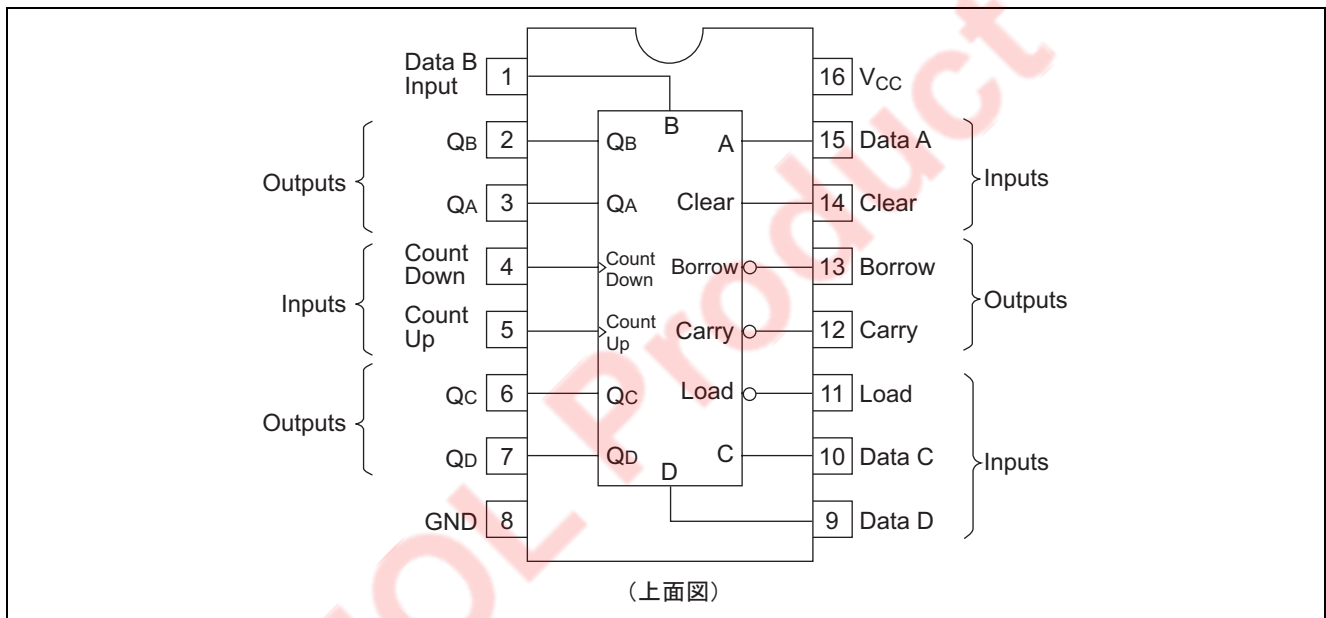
Data B Input 1
16 $V_{CC}$
B
Outputs
$Q_B$ 2 $Q_B$
A 15 Data A
Inputs
$Q_A$ 3 $Q_A$
Clear 14 Clear
Inputs
Count Down 4 Count Down
Borrow 13 Borrow
Outputs
Count Up 5 Count Up
Carry 12 Carry
Outputs
$Q_C$ 6 $Q_C$
Load 11 Load
$Q_D$ 7 $Q_D$
C 10 Data C
Inputs
D
GND 8
9 Data D
(上面図)
OL Product